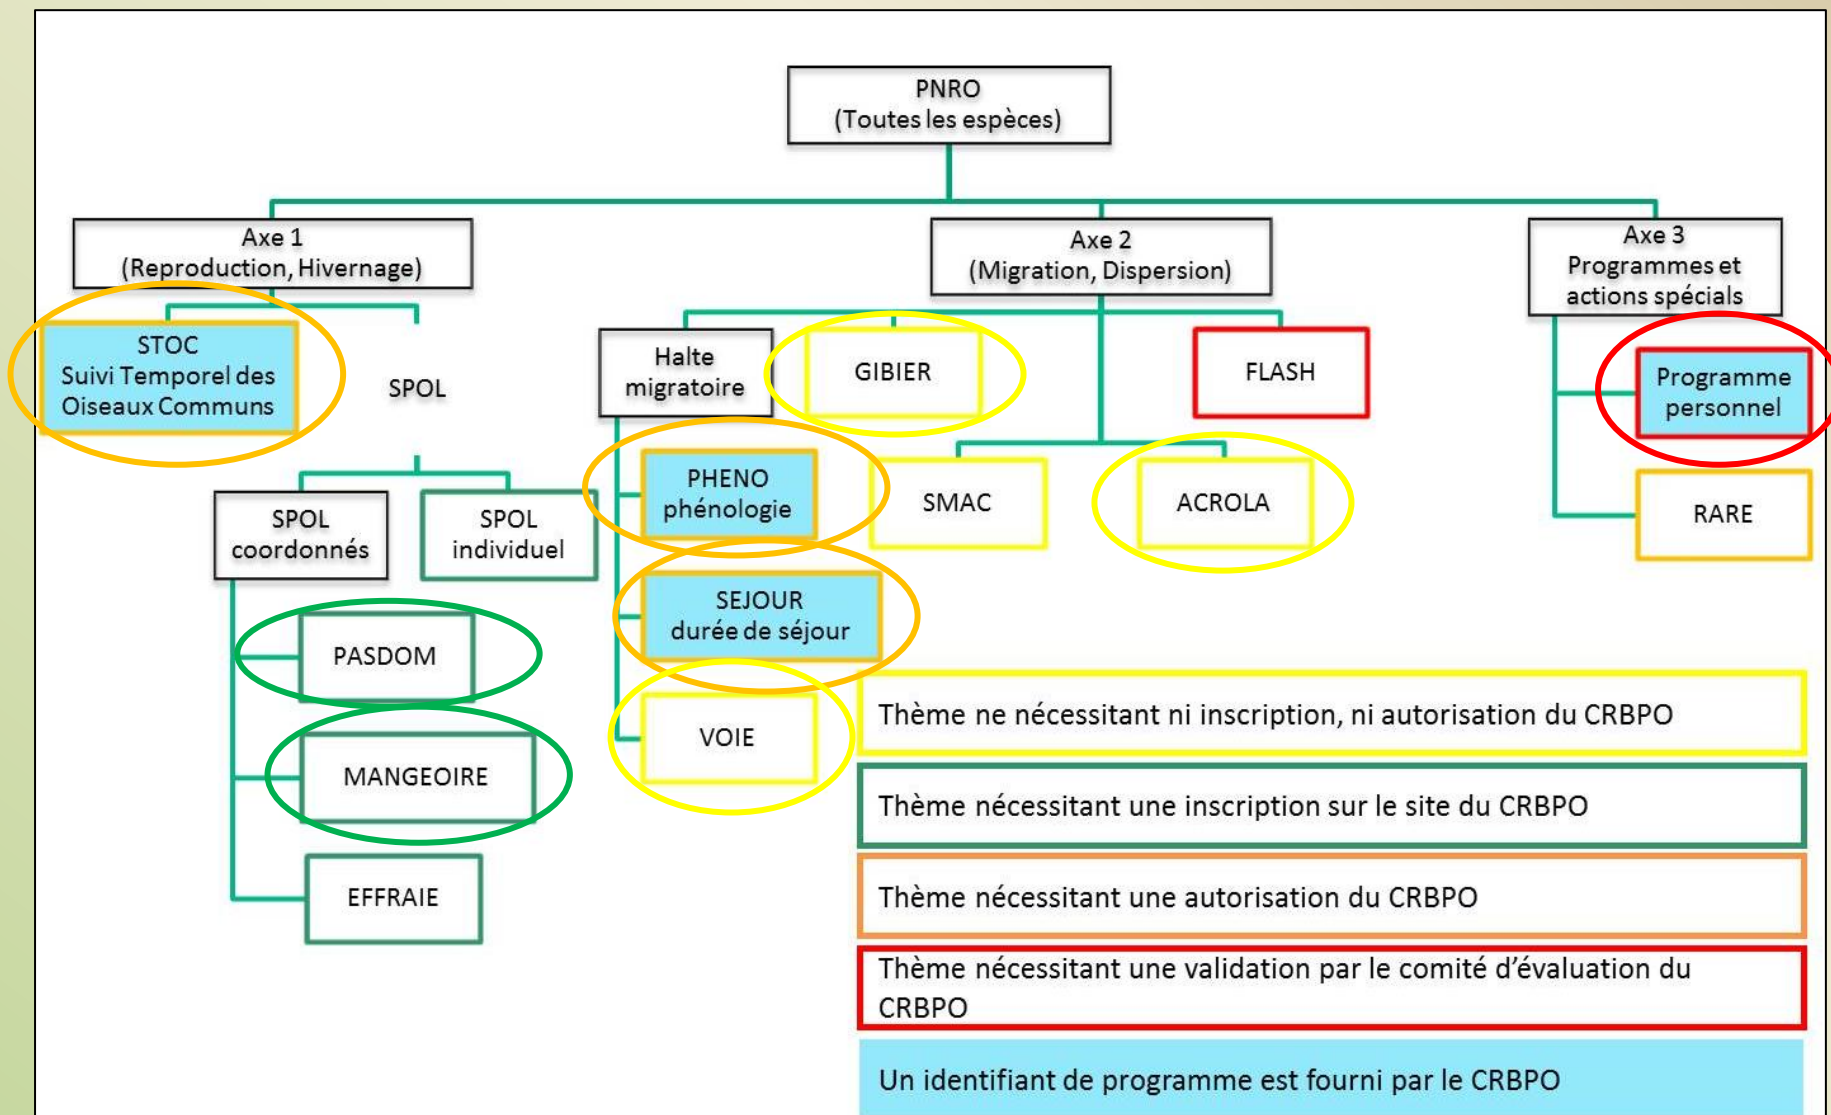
PNRO
(Toutes les espèces)

Axe 1
(Reproduction, Hivernage)

Axe 2
(Migration, Dispersion)

Axe 3
Programmes et actions spécials

STOC
Suivi Temporel des Oiseaux Communs

SPOL

SPOL coordonnés

SPOL individuel

PASDOM

MANGEOIRE

EFFRAIE

Halte migratoire

GIBIER

FLASH

PHENO phénologie

SMAC

ACROLA

SEJOUR durée de séjour

VOIE

Programme personnel

RARE

Thème ne nécessitant ni inscription, ni autorisation du CRBPO

Thème nécessitant une inscription sur le site du CRBPO

Thème nécessitant une autorisation du CRBPO

Thème nécessitant une validation par le comité d'évaluation du CRBPO

Un identifiant de programme est fourni par le CRBPO